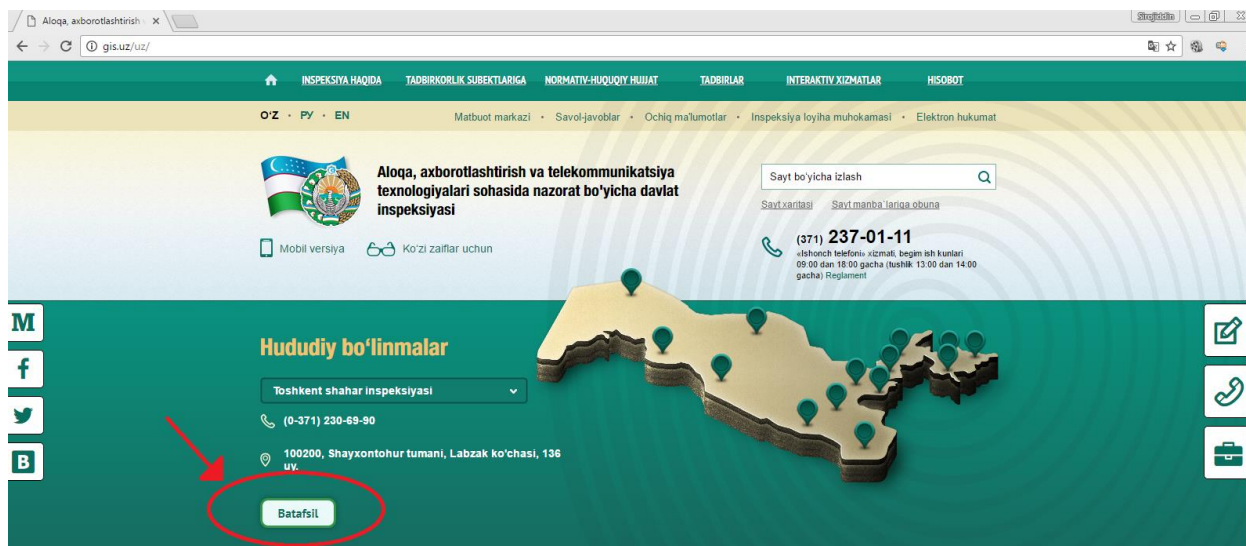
Aloqa, axborotlashtirish ×

Sirojiddin

gis.uz/uz/

INSPEKSIYA HAQIDA TADBIRKORLIK SUBEKTLARIGA NORMATIV-HUQUQIY HUJJAT TADBIRLAR INTERAKTIV XIZMATLAR HISOBOT

O'Z · РУ · EN

Matbuot markazi · Savol-javoblar · Ochiq ma'lumotlar · Inspeksiya loyiha muhokamasi · Elektron hukumat

Aloqa, axborotlashtirish va telekommunikatsiya texnologiyalari sohasida nazorat bo'yicha davlat inspeksiyasi

Sayt bo'yicha izlash

Sayt xaritasi Sayt manba'lariga obuna

Mobil versiya Ko'zi zaiflar uchun

(371) 237-01-11
«Ishonch telefoni» xizmati, begim ish kunlari 09:00 dan 18:00 gacha (tushlik 13:00 dan 14:00 gacha) Reglament

M
f
B

Hududiy bo'linmalar

Toshkent shahar inspeksiyasi

(0-371) 230-69-90

100200, Shayxontohur tumani, Labzak ko'chasi, 136 uy.

Batafsil